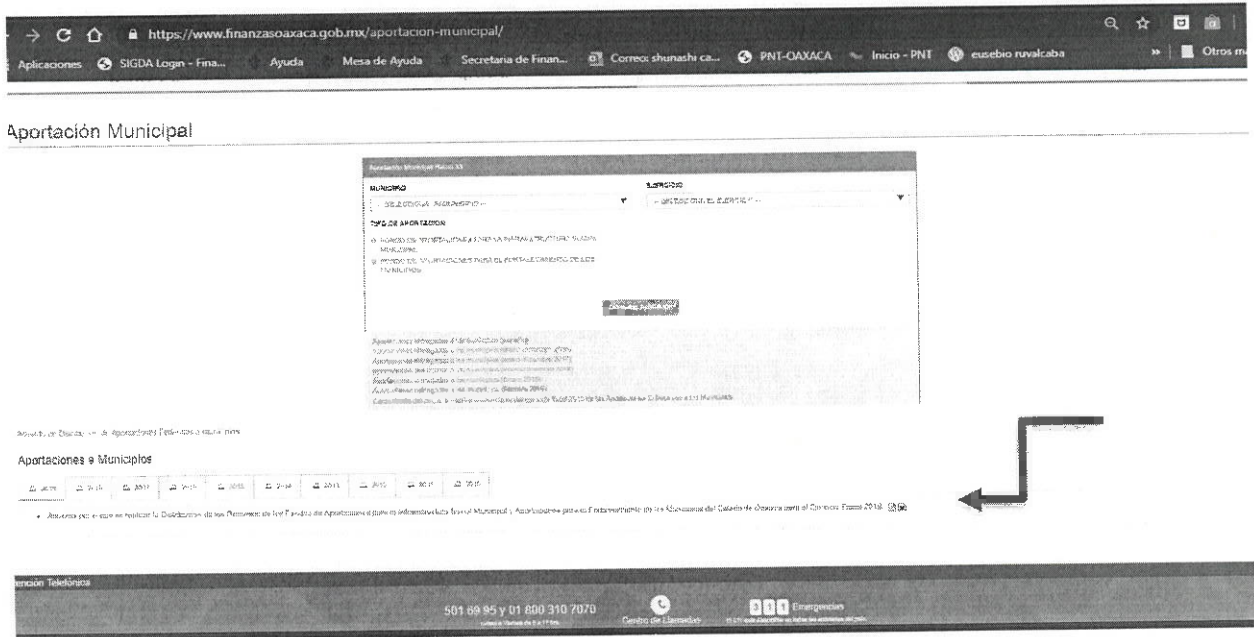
https://www.finanzasoaxaca.gob.mx/aportacion-municipal/

Aplicaciones SIGDA Login - Fina... Ayuda Mesa de Ayuda Secretaria de Finan... Correo: shunashi ca... PNT-OAXACA Inicio - PNT eusebio ruvalcaba » Otros m

Aportación Municipal

Aportación Municipal Ramo 33

MUNICIPIO

-- SELECCIONA UN MUNICIPIO --

EJERCICIO

-- SELECCIONA EL EJERCICIO --

TIPO DE APORTACION

FONDO DE APORTACIONES PARA LA INFRAESTRUCTURA SOCIAL MUNICIPAL

FONDO DE APORTACIONES PARA EL FORTALECIMIENTO DE LOS MUNICIPIOS

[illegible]

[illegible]

Aportaciones a Municipios

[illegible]

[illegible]

Atención Telefónica

501 69 95 y 01 800 310 7070

Centro de Llamadas

Emergencias